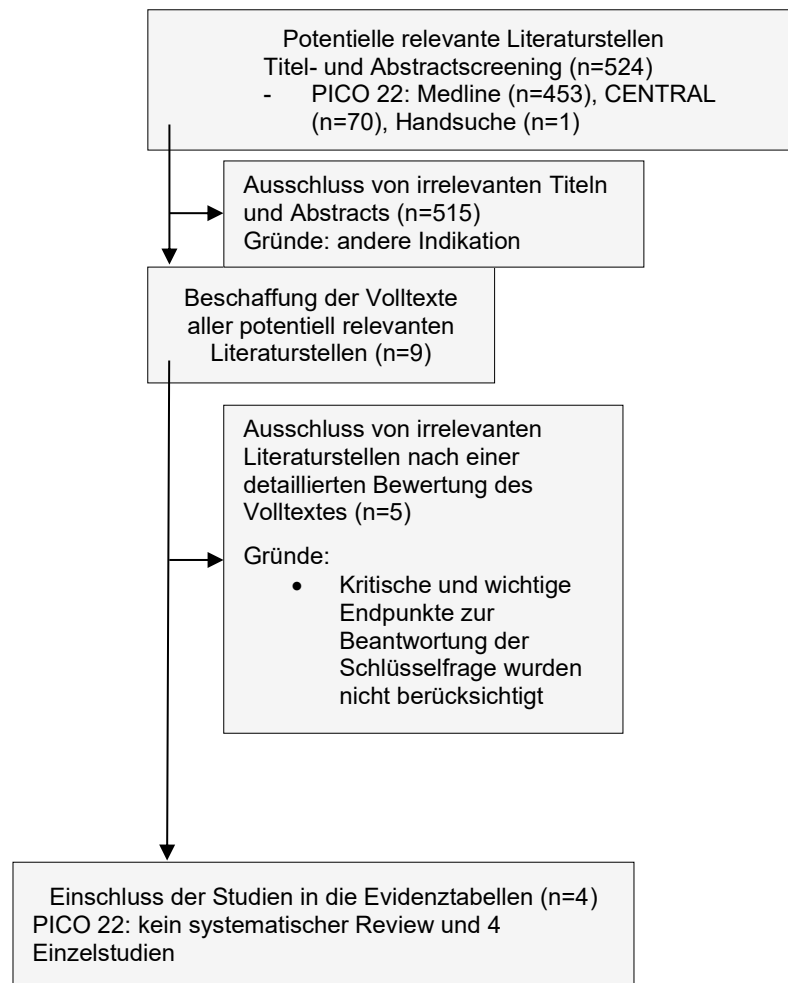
Potentielle relevante Literaturstellen
Titel- und Abstractscreening (n=524)
- PICO 22: Medline (n=453), CENTRAL (n=70), Handsuche (n=1)

Ausschluss von irrelevanten Titeln und Abstracts (n=515)
Gründe: andere Indikation

Beschaffung der Volltexte aller potentiell relevanten Literaturstellen (n=9)

Ausschluss von irrelevanten Literaturstellen nach einer detaillierten Bewertung des Volltextes (n=5)

Gründe:
• Kritische und wichtige Endpunkte zur Beantwortung der Schlüsselfrage wurden nicht berücksichtigt

Einschluss der Studien in die Evidenztabellen (n=4)
PICO 22: kein systematischer Review und 4 Einzelstudien